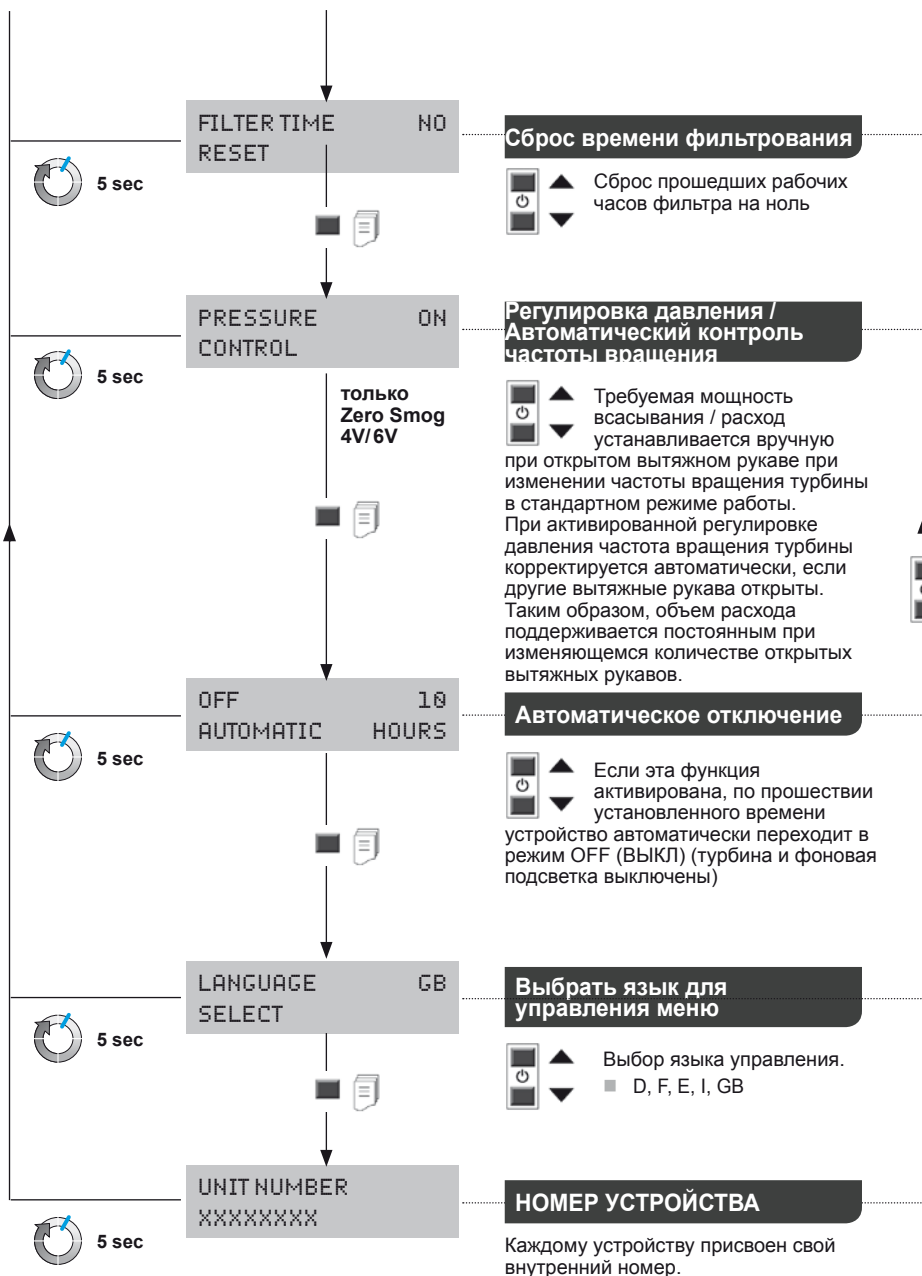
FILTER TIME NO
RESET

5 sec

Сброс времени фильтрования

Сброс прошедших рабочих часов фильтра на ноль

PRESSURE ON
CONTROL

5 sec

Регулировка давления / Автоматический контроль частоты вращения

только Zero Smog 4V/6V

Требуемая мощность всасывания / расход устанавливается вручную при открытом вытяжном рукаве при изменении частоты вращения турбины в стандартном режиме работы. При активированной регулировке давления частота вращения турбины корректируется автоматически, если другие вытяжные рукава открыты. Таким образом, объем расхода поддерживается постоянным при изменяющемся количестве открытых вытяжных рукавов.

OFF 10
AUTOMATIC HOURS

5 sec

Автоматическое отключение

Если эта функция активирована, по прошествии установленного времени устройство автоматически переходит в режим OFF (ВЫКЛ) (турбина и фоновая подсветка выключены)

LANGUAGE GB
SELECT

5 sec

Выбрать язык для управления меню

Выбор языка управления.
D, F, E, I, GB

UNIT NUMBER
XXXXXXXX

5 sec

НОМЕР УСТРОЙСТВА

Каждому устройству присвоен свой внутренний номер.